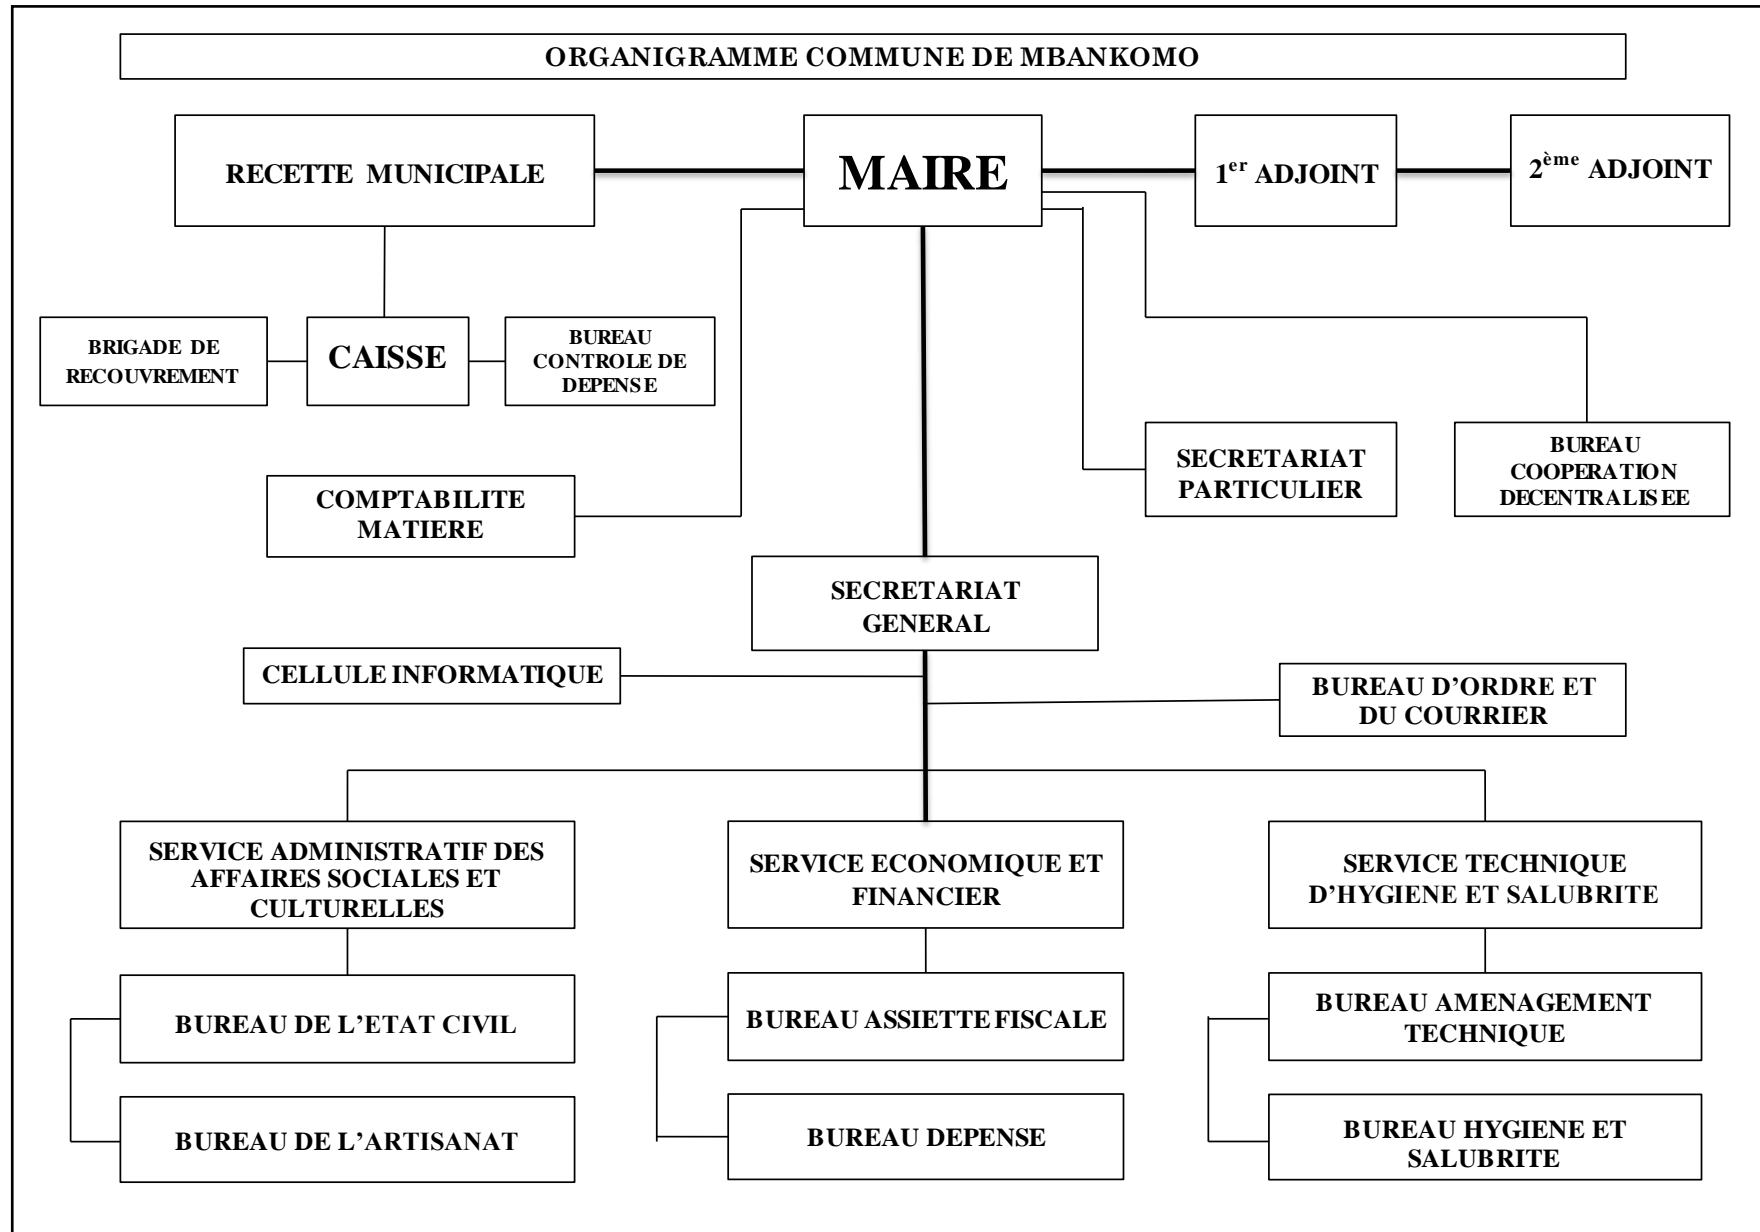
ORGANIGRAMME COMMUNE DE MBANKOMO

RECETTE MUNICIPALE

MAIRE

1$^{er}$ ADJOINT

2$^{ème}$ ADJOINT

BRIGADE DE RECOUVREMENT

CAISSE

BUREAU CONTROLE DE DEPENSE

COMPTABILITE MATIERE

SECRETARIAT PARTICULIER

BUREAU COOPERATION DECENTRALISEE

SECRETARIAT GENERAL

CELLULE INFORMATIQUE

BUREAU D'ORDRE ET DU COURRIER

SERVICE ADMINISTRATIF DES AFFAIRES SOCIALES ET CULTURELLES

SERVICE ECONOMIQUE ET FINANCIER

SERVICE TECHNIQUE D'HYGIENE ET SALUBRITE

BUREAU DE L'ETAT CIVIL

BUREAU DE L'ARTISANAT

BUREAU ASSIETTE FISCALE

BUREAU DEPENSE

BUREAU AMENAGEMENT TECHNIQUE

BUREAU HYGIENE ET SALUBRITE